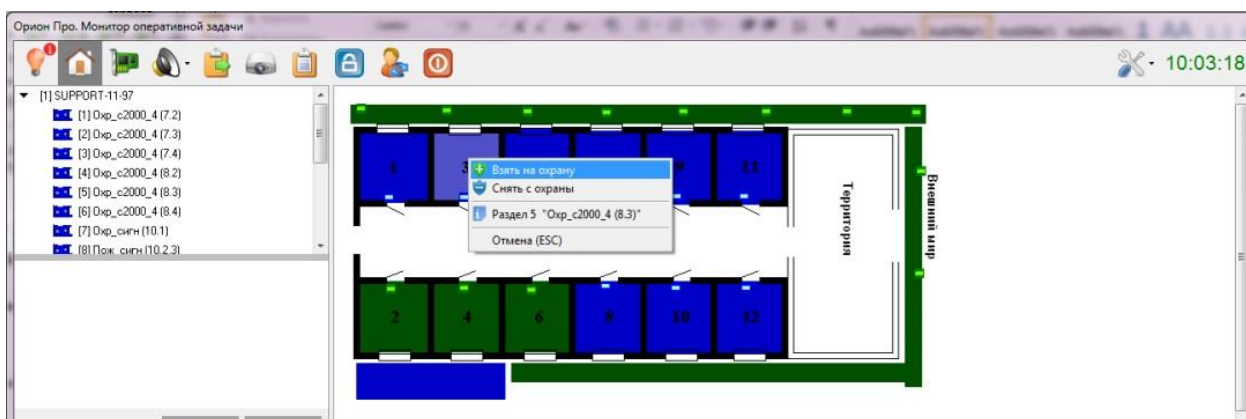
Орион Про. Монитор оперативной задачи

10:03:18

[1] SUPPORT-11-97
[1] Охр_c2000_4 (7.2)
[2] Охр_c2000_4 (7.3)
[3] Охр_c2000_4 (7.4)
[4] Охр_c2000_4 (8.2)
[5] Охр_c2000_4 (8.3)
[6] Охр_c2000_4 (8.4)
[7] Охр_сигн (10.1)
[8] Пож. сигн (10.2.3)

1
3
9
11
Взять на охрану
Снять с охраны
Раздел 5 "Охр_c2000_4 (8.3)"
Отмена (ESC)
Территория
Внешний мир
2
4
6
8
10
12